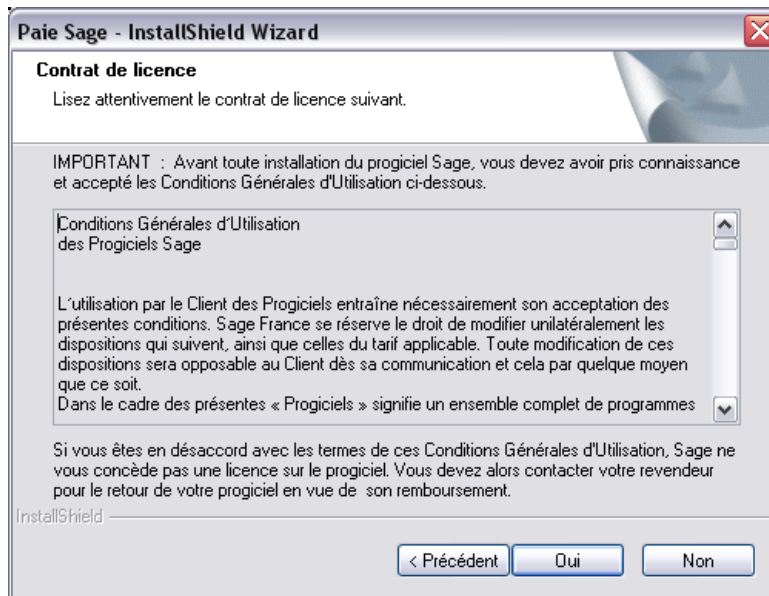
Paie Sage - InstallShield Wizard

Contrat de licence

Lisez attentivement le contrat de licence suivant.

IMPORTANT : Avant toute installation du progiciel Sage, vous devez avoir pris connaissance et accepté les Conditions Générales d'Utilisation ci-dessous.

Conditions Générales d'Utilisation
des Progiciels Sage

L'utilisation par le Client des Progiciels entraîne nécessairement son acceptation des présentes conditions. Sage France se réserve le droit de modifier unilatéralement les dispositions qui suivent, ainsi que celles du tarif applicable. Toute modification de ces dispositions sera opposable au Client dès sa communication et cela par quelque moyen que ce soit.
Dans le cadre des présentes « Progiciels » signifie un ensemble complet de programmes

Si vous êtes en désaccord avec les termes de ces Conditions Générales d'Utilisation, Sage ne vous concède pas une licence sur le progiciel. Vous devez alors contacter votre revendeur pour le retour de votre progiciel en vue de son remboursement.

InstallShield

< Précédent Oui Non